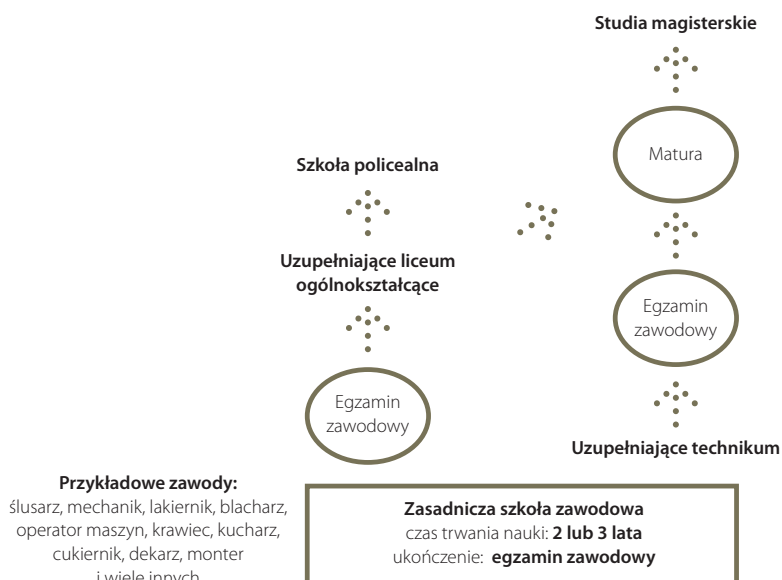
Studia magisterskie

Matura

Szkoła policealna

Uzupełniające liceum ogólnokształcące

Egzamin zawodowy

Egzamin zawodowy

Uzupełniające technikum

Przykładowe zawody:
ślusarz, mechanik, lakiernik, blacharz, operator maszyn, krawiec, kucharz, cukiernik, dekarz, monter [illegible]

Zasadnicza szkoła zawodowa
czas trwania nauki: **2 lub 3 lata**
ukończenie: **egzamin zawodowy**